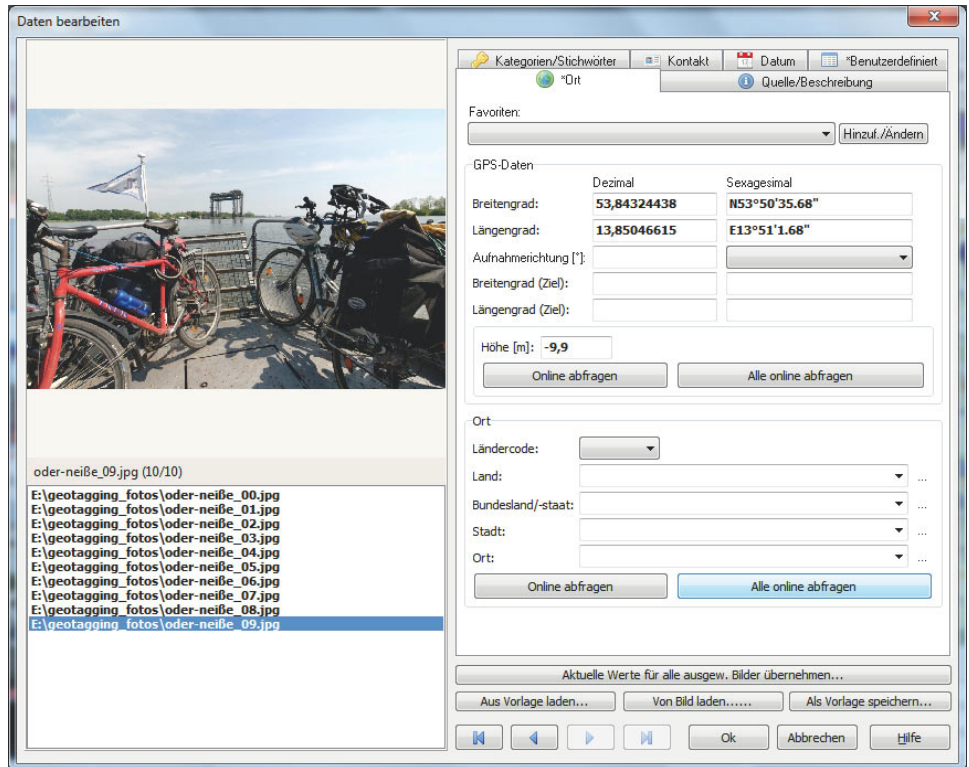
Daten bearbeiten

x

Kategorien/Stichwörter
Kontakt
Datum
*Benutzerdefiniert
*Ort
Quelle/Beschreibung

Favoriten:
Hinzuf./Ändern

GPS-Daten
Dezimal
Sexagesimal
Breitengrad: 53,84324438 N53°50'35.68"
Längengrad: 13,85046615 E13°51'1.68"
Aufnahmerichtung [°]:
Breitengrad (Ziel):
Längengrad (Ziel):
Höhe [m]: -9,9
Online abfragen
Alle online abfragen

Ort
Ländercode:
Land:
Bundesland/-staat:
Stadt:
Ort:
Online abfragen
Alle online abfragen

oder-neiße_09.jpg (10/10)
E:\geotagging_fotos\oder-neiße_00.jpg
E:\geotagging_fotos\oder-neiße_01.jpg
E:\geotagging_fotos\oder-neiße_02.jpg
E:\geotagging_fotos\oder-neiße_03.jpg
E:\geotagging_fotos\oder-neiße_04.jpg
E:\geotagging_fotos\oder-neiße_05.jpg
E:\geotagging_fotos\oder-neiße_06.jpg
E:\geotagging_fotos\oder-neiße_07.jpg
E:\geotagging_fotos\oder-neiße_08.jpg
E:\geotagging_fotos\oder-neiße_09.jpg

Aktuelle Werte für alle ausgew. Bilder übernehmen...
Aus Vorlage laden...
Von Bild laden......
Als Vorlage speichern...
Ok
Abbrechen
Hilfe